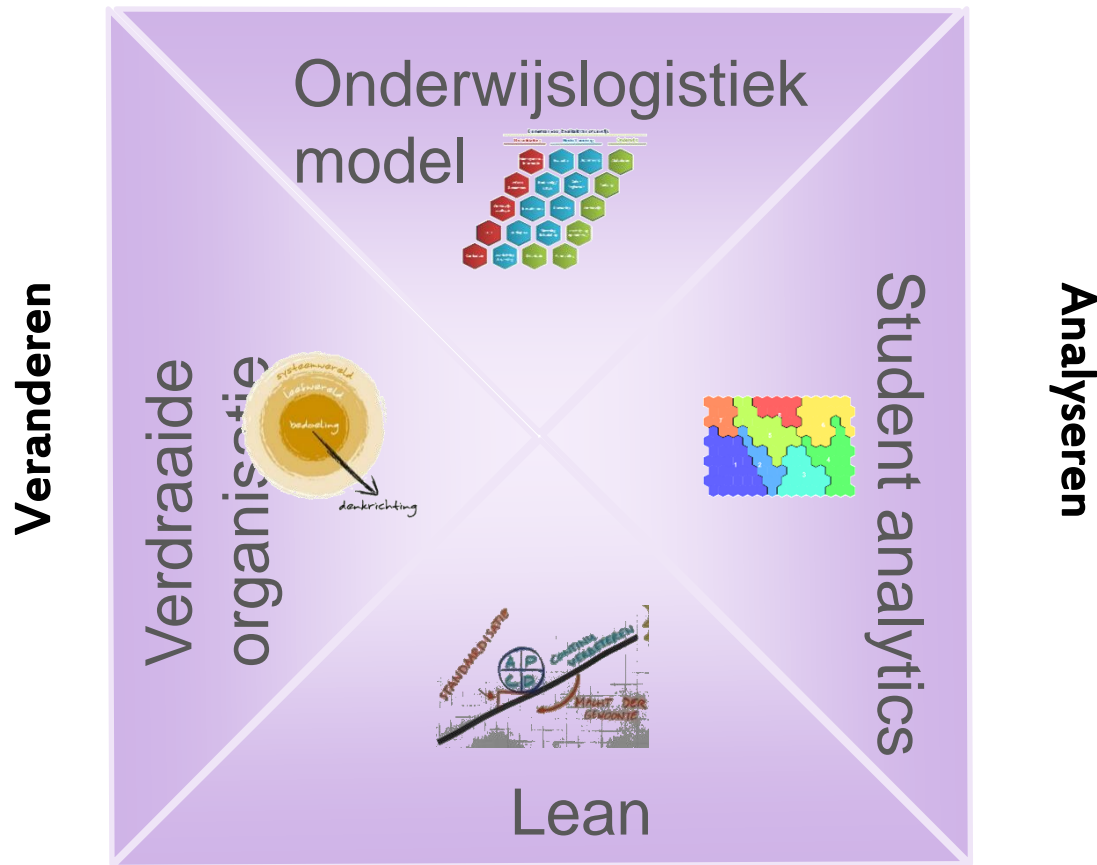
Onderwijslogistiek model

Veranderen

Verdraaide organisatie

systeemwereld
leefwereld
bedoeling
denkrichting

Student analytics

Analyseren

STANDAARDISATIE
A P
C D
CONTINU VERBETEREN
HAMT DER GEWOONTE

Lean